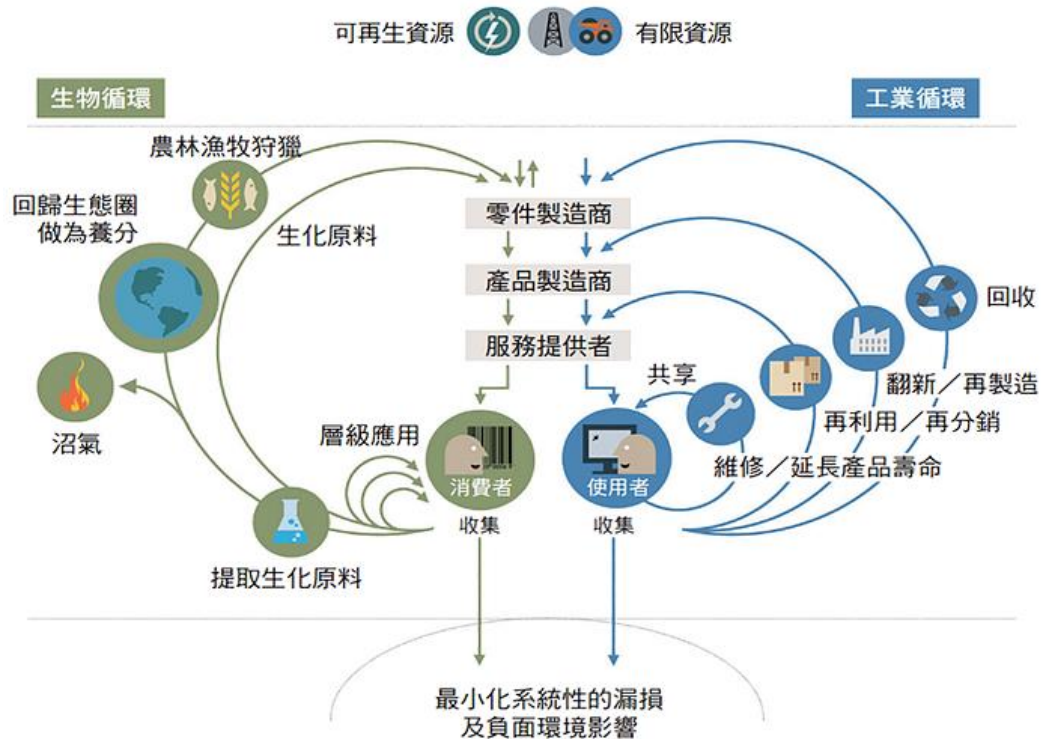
可再生資源 有限資源

生物循環

工業循環

農林漁牧狩獵

回歸生態圈做為養分

生化原料

零件製造商

產品製造商

服務提供者

回收

翻新／再製造

再利用／再分銷

共享

維修／延長產品壽命

沼氣

層級應用

消費者

使用者

收集

收集

提取生化原料

最小化系統性的漏損及負面環境影響